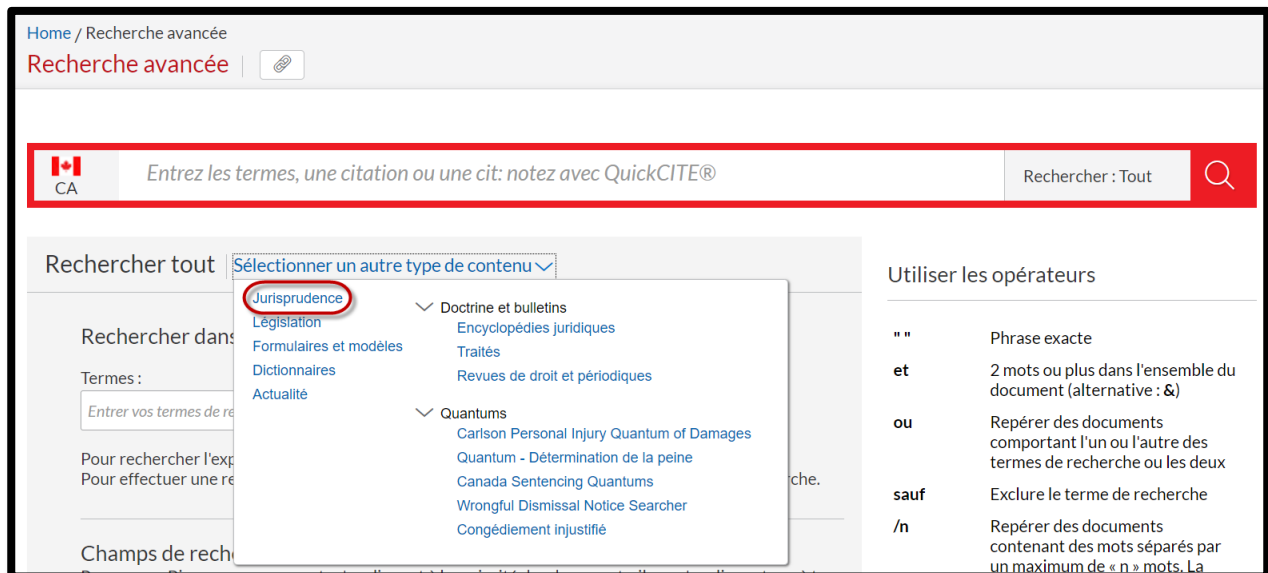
Home / Recherche avancée
Recherche avancée

CA
Entrez les termes, une citation ou une cit: notez avec QuickCITE®
Rechercher : Tout

Rechercher tout
Sélectionner un autre type de contenu

Jurisprudence
Législation
Formulaires et modèles
Dictionnaires
Actualité

Doctrine et bulletins
Encyclopédies juridiques
Traités
Revues de droit et périodiques

Quantums
Carlson Personal Injury Quantum of Damages
Quantum - Détermination de la peine
Canada Sentencing Quantums
Wrongful Dismissal Notice Searcher
Congédiement injustifié

Rechercher dans
Termes :
Entrer vos termes de re
Pour rechercher l'exp
Pour effectuer une re
rche.
Champs de reche

Utiliser les opérateurs

| | |
|---|---|
| " " | Phrase exacte |
| et | 2 mots ou plus dans l'ensemble du document (alternative : &) |
| ou | Repérer des documents comportant l'un ou l'autre des termes de recherche ou les deux |
| sauf | Exclure le terme de recherche |
| /n | Repérer des documents contenant des mots séparés par un maximum de « n » mots. La |